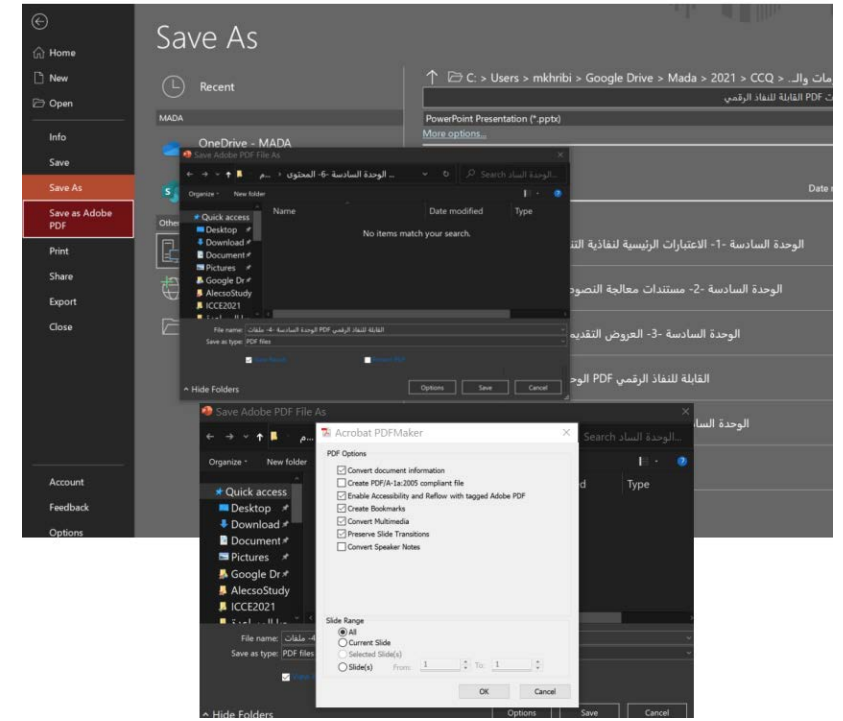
Home
New
Open
Info
Save
Save As
Save as Adobe PDF
Print
Share
Export
Close
Account
Feedback
Options

Save As

Recent
MADA
OneDrive - MADA

C: > Users > mkhribi > Google Drive > Mada > 2021 > CCQ > ...مات والـ
...ت PDF القابلة للنفاذ الرقمي
PowerPoint Presentation (*.pptx)
More options...

Date

الوحدة السادسة -1- الاعتبارات الرئيسية لنفاذية الت...
الوحدة السادسة -2- مستندات معالجة النصو...
الوحدة السادسة -3- العروض التقدي...
القابلة للنفاذ الرقمي PDF الوح...
الوحدة السا...

Save Adobe PDF File As
... الوحدة السادسة -6- المحتوى > ... م
Search الوحدة السادسة...
Organize New folder
Quick access
Desktop
Download
Document
Pictures
Google Dr
AlecsoStudy
ICCE2021
Name
Date modified
Type
No items match your search.
File name: القابلة للنفاذ الرقمي PDF الوحدة السادسة -4- ملفات
Save as type: PDF files
Hide Folders
Options
Save
Cancel

Save Adobe PDF File As
Search الوحدة السادسة...
Organize New folder
Quick access
Desktop
Download
Document
Pictures
Google Dr
AlecsoStudy
ICCE2021
Type
File name: -4- ملفات
Save as type: PDF files
Hide Folders
Options
Save
Cancel

Acrobat PDFMaker
PDF Options
Convert document information
Create PDF/A-1a:2005 compliant file
Enable Accessibility and Reflow with tagged Adobe PDF
Create Bookmarks
Convert Multimedia
Preserve Slide Transitions
Convert Speaker Notes
Slide Range
All
Current Slide
Selected Slide(s)
Slide(s) From: 1 To: 1
OK
Cancel